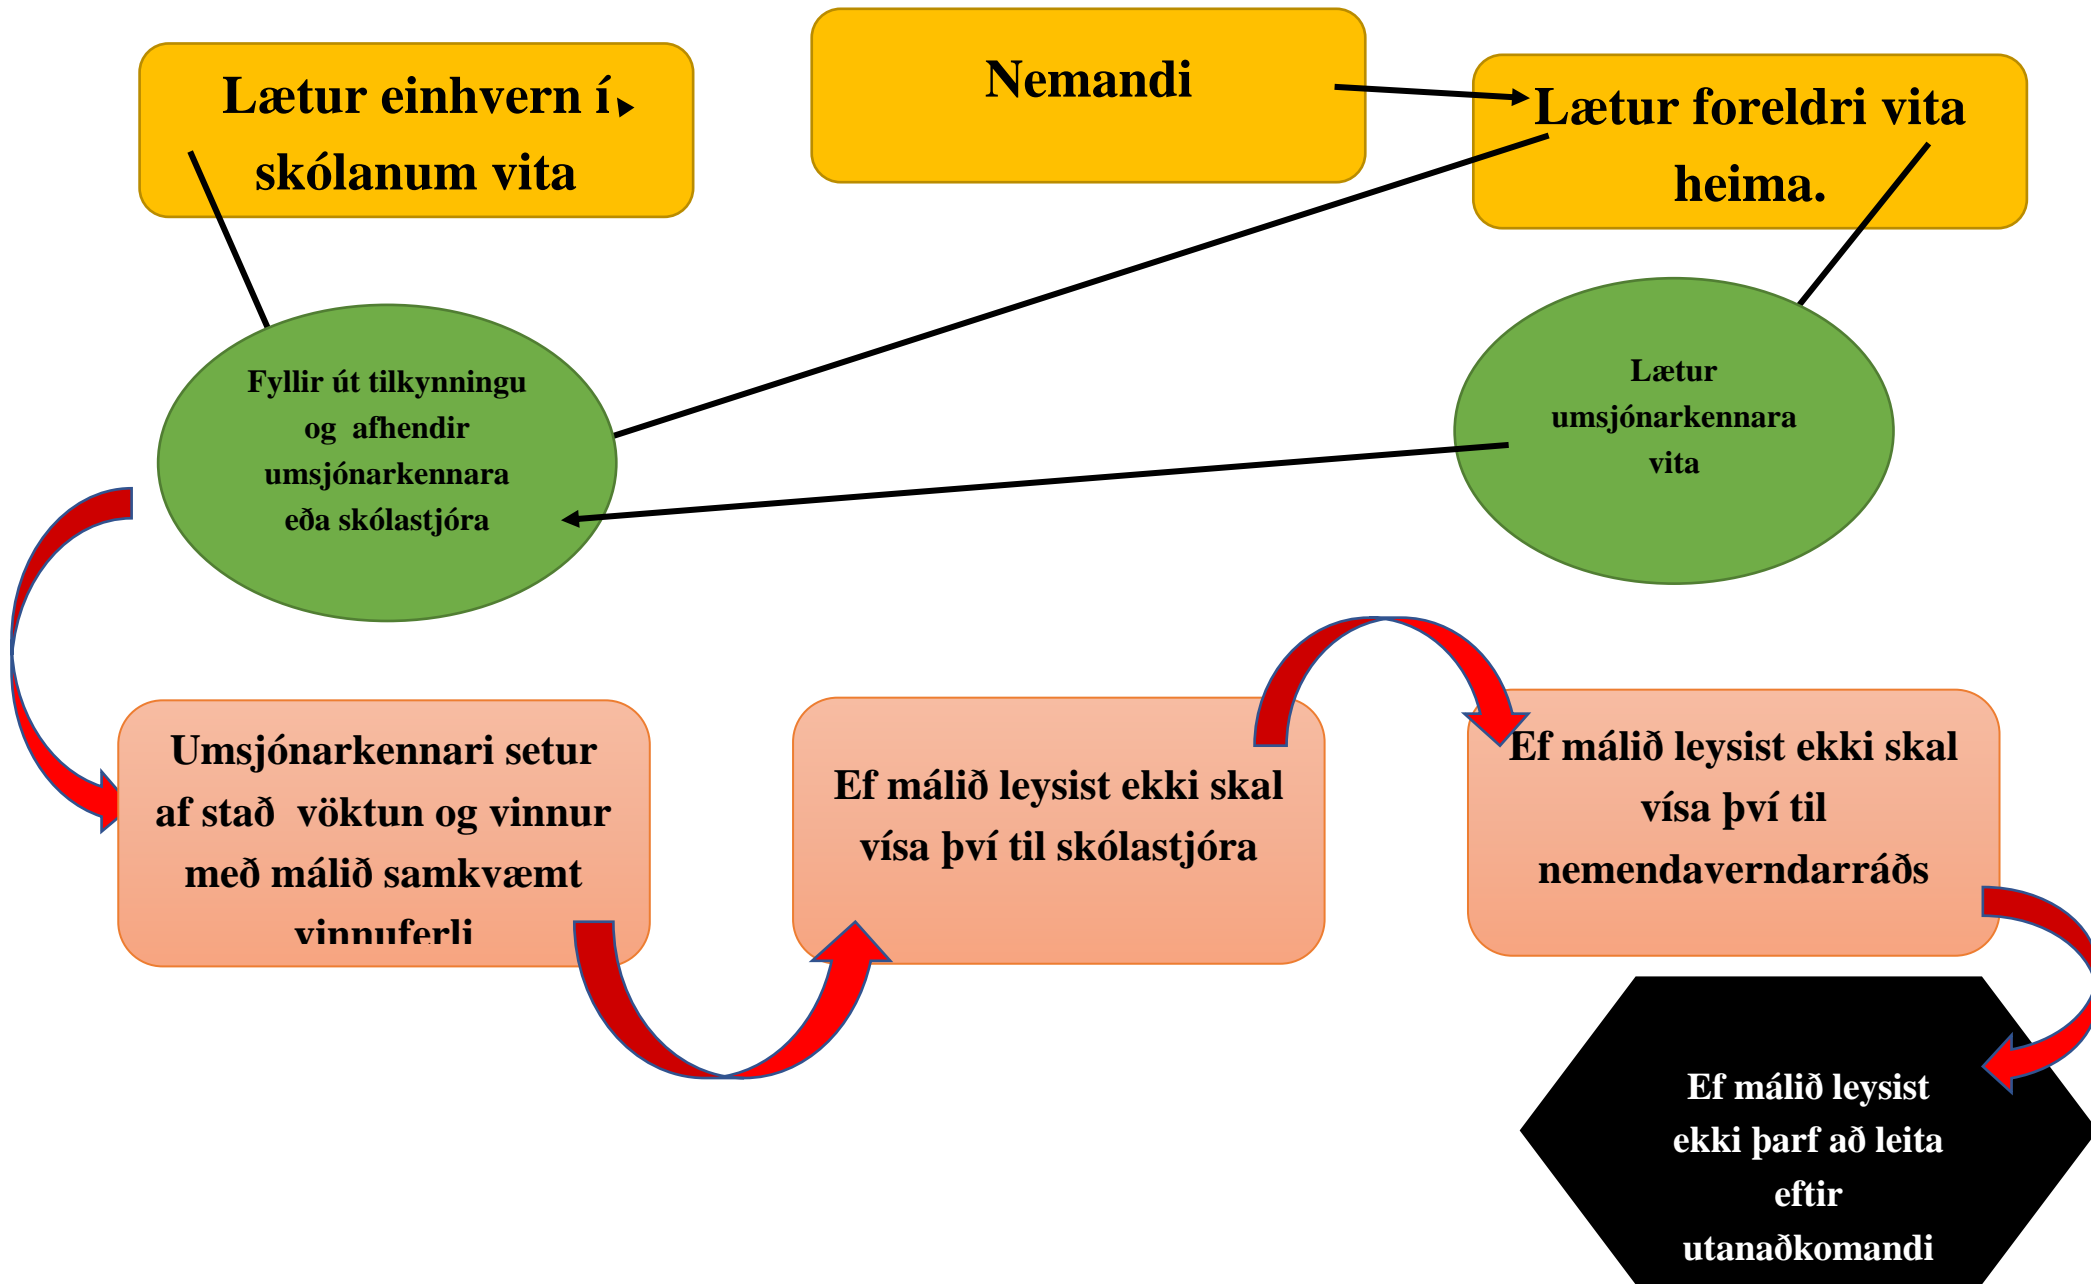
Lætur einhvern í skólanum vita

Nemandi

Lætur foreldri vita heima.

Fyllir út tilkynningu og afhendir umsjónarkennara eða skólastjóra

Lætur umsjónarkennara vita

Umsjónarkennari setur af stað vöktun og vinnur með málið samkvæmt vinnuferli

Ef málið leysist ekki skal vísa því til skólastjóra

Ef málið leysist ekki skal vísa því til nemendaverndarráðs

Ef málið leysist ekki þarf að leita eftir utanaðkomandi